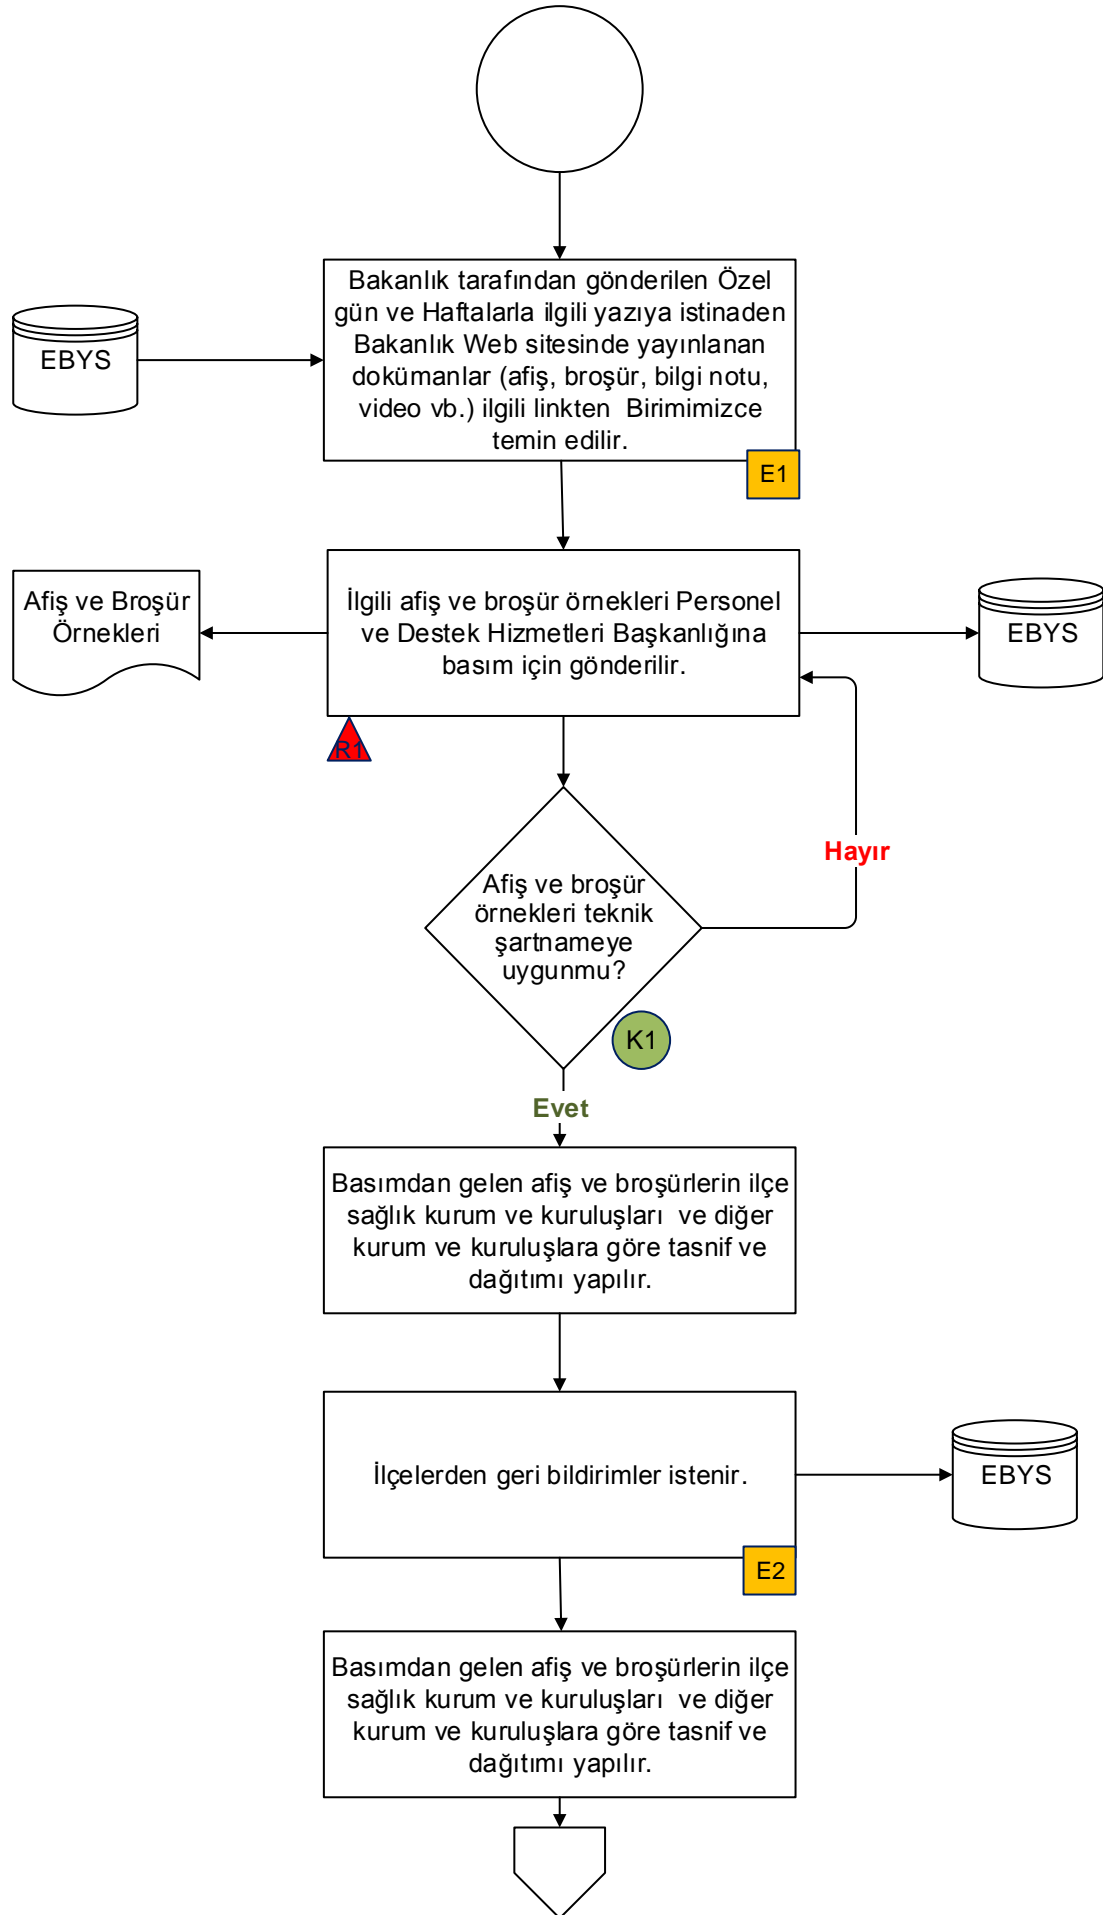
EBYS

Bakanlık tarafından gönderilen Özel gün ve Haftalarla ilgili yazıya istinaden Bakanlık Web sitesinde yayınlanan dokümanlar (afiş, broşür, bilgi notu, video vb.) ilgili linkten Birimimizce temin edilir.

E1

Afiş ve Broşür Örnekleri

İlgili afiş ve broşür örnekleri Personel ve Destek Hizmetleri Başkanlığına basım için gönderilir.

EBYS

R1

Hayır

Afiş ve broşür örnekleri teknik şartnameye uygunmu?

K1

Evet

Basımdan gelen afiş ve broşürlerin ilçe sağlık kurum ve kuruluşları ve diğer kurum ve kuruluşlara göre tasnif ve dağıtımı yapılır.

İlçelerden geri bildirimler istenir.

EBYS

E2

Basımdan gelen afiş ve broşürlerin ilçe sağlık kurum ve kuruluşları ve diğer kurum ve kuruluşlara göre tasnif ve dağıtımı yapılır.